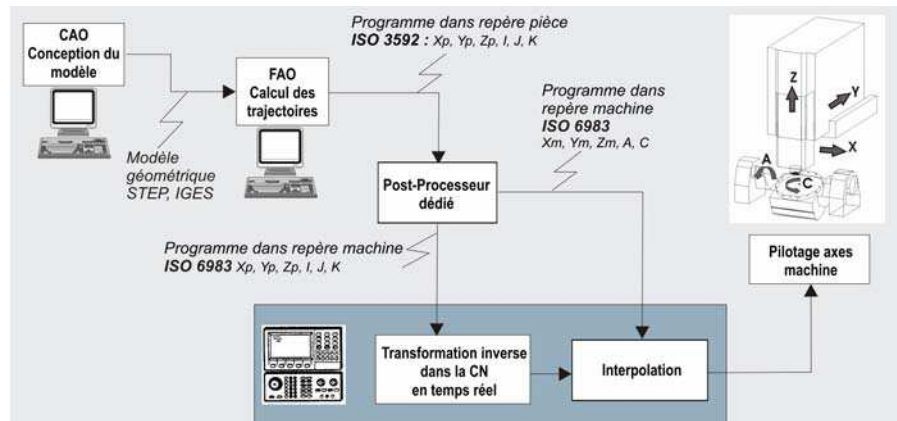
CAO
Conception du modèle

Modèle géométrique
STEP, IGES

FAO
Calcul des trajectoires

Programme dans repère pièce
ISO 3592 : Xp, Yp, Zp, I, J, K

Programme dans repère machine
ISO 6983
Xm, Ym, Zm, A, C

Post-Processeur dédié

Programme dans repère machine
ISO 6983 Xp, Yp, Zp, I, J, K

Z
Y
X
A
C

Pilotage axes machine

Transformation inverse dans la CN en temps réel

Interpolation